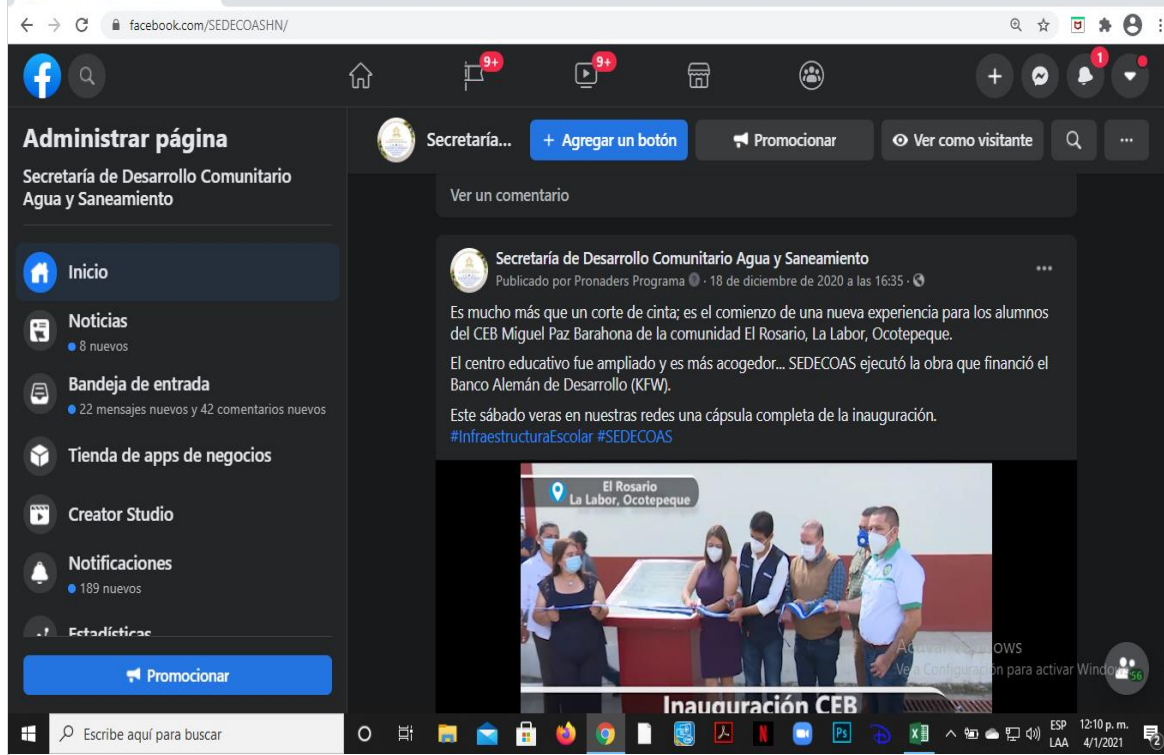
facebook.com/SEDECOASHN/

9+ 9+ 1

Administrar página

Secretaría de Desarrollo Comunitario Agua y Saneamiento

Inicio

Noticias
8 nuevos

Bandeja de entrada
22 mensajes nuevos y 42 comentarios nuevos

Tienda de apps de negocios

Creator Studio

Notificaciones
189 nuevos

Estadísticas

Promocionar

Secretaría...  + Agregar un botón  Promocionar  Ver como visitante

Ver un comentario

Secretaría de Desarrollo Comunitario Agua y Saneamiento
Publicado por Pronaders Programa · 18 de diciembre de 2020 a las 16:35 ·

Es mucho más que un corte de cinta; es el comienzo de una nueva experiencia para los alumnos del CEB Miguel Paz Barahona de la comunidad El Rosario, La Labor, Ocotepeque.

El centro educativo fue ampliado y es más acogedor... SEDECOAS ejecutó la obra que financió el Banco Alemán de Desarrollo (KFW).

Este sábado veras en nuestras redes una cápsula completa de la inauguración. #InfraestructuraEscolar #SEDECOAS

El Rosario
La Labor, Ocotepeque

Inauguración CEB

Activar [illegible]ows
Ve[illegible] Configuración para activar Windo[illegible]

56

Escribe aquí para buscar

ESP LAA 12:10 p. m. 4/1/2021 2